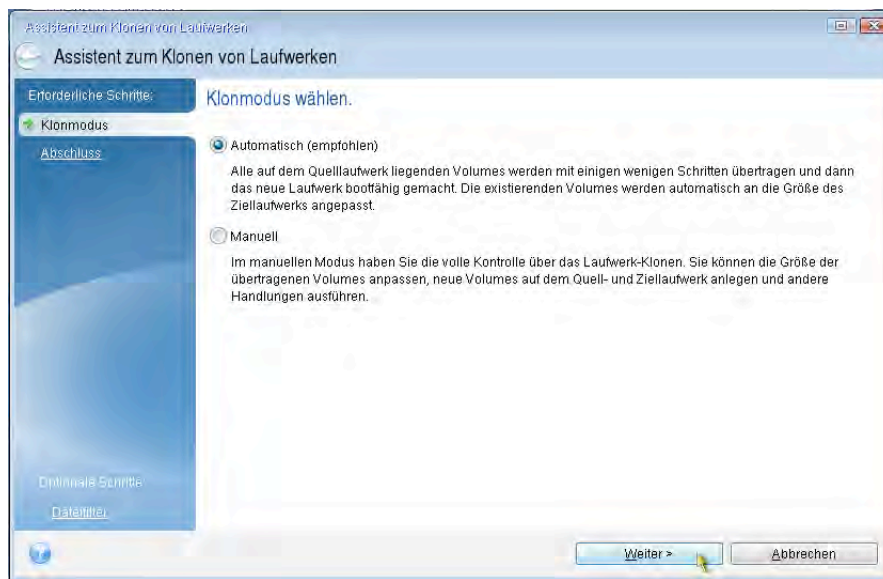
Assistent zum Klonen von Laufwerken

Assistent zum Klonen von Laufwerken

Erforderliche Schritte:

Klonmodus

Abschluss

Klonmodus wählen.

Automatisch (empfohlen)

Alle auf dem Quelllaufwerk liegenden Volumes werden mit einigen wenigen Schritten übertragen und dann das neue Laufwerk bootfähig gemacht. Die existierenden Volumes werden automatisch an die Größe des Ziellaufwerks angepasst.

Manuell

Im manuellen Modus haben Sie die volle Kontrolle über das Laufwerk-Klonen. Sie können die Größe der übertragenen Volumes anpassen, neue Volumes auf dem Quell- und Ziellaufwerk anlegen und andere Handlungen ausführen.

Optionale Schritte:

Dateifilter

Weiter >

Abbrechen